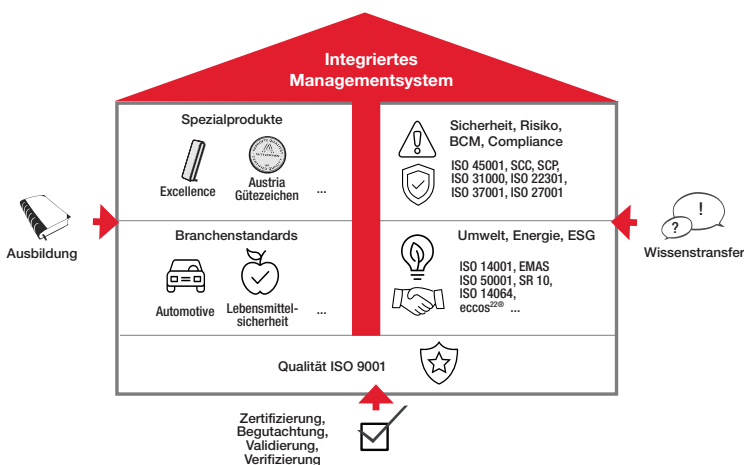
Integriertes Managementsystem

Spezialprodukte

Excellence

Austria Gütezeichen

...

Sicherheit, Risiko, BCM, Compliance

ISO 45001, SCC, SCP, ISO 31000, ISO 22301, ISO 37001, ISO 27001

Branchenstandards

Automotive

Lebensmittelsicherheit

...

Umwelt, Energie, ESG

ISO 14001, EMAS
ISO 50001, SR 10, ISO 14064, eccos$^{22®}$ ...

Qualität ISO 9001

Ausbildung

Wissenstransfer

?

!

Zertifizierung, Begutachtung, Validierung, Verifizierung